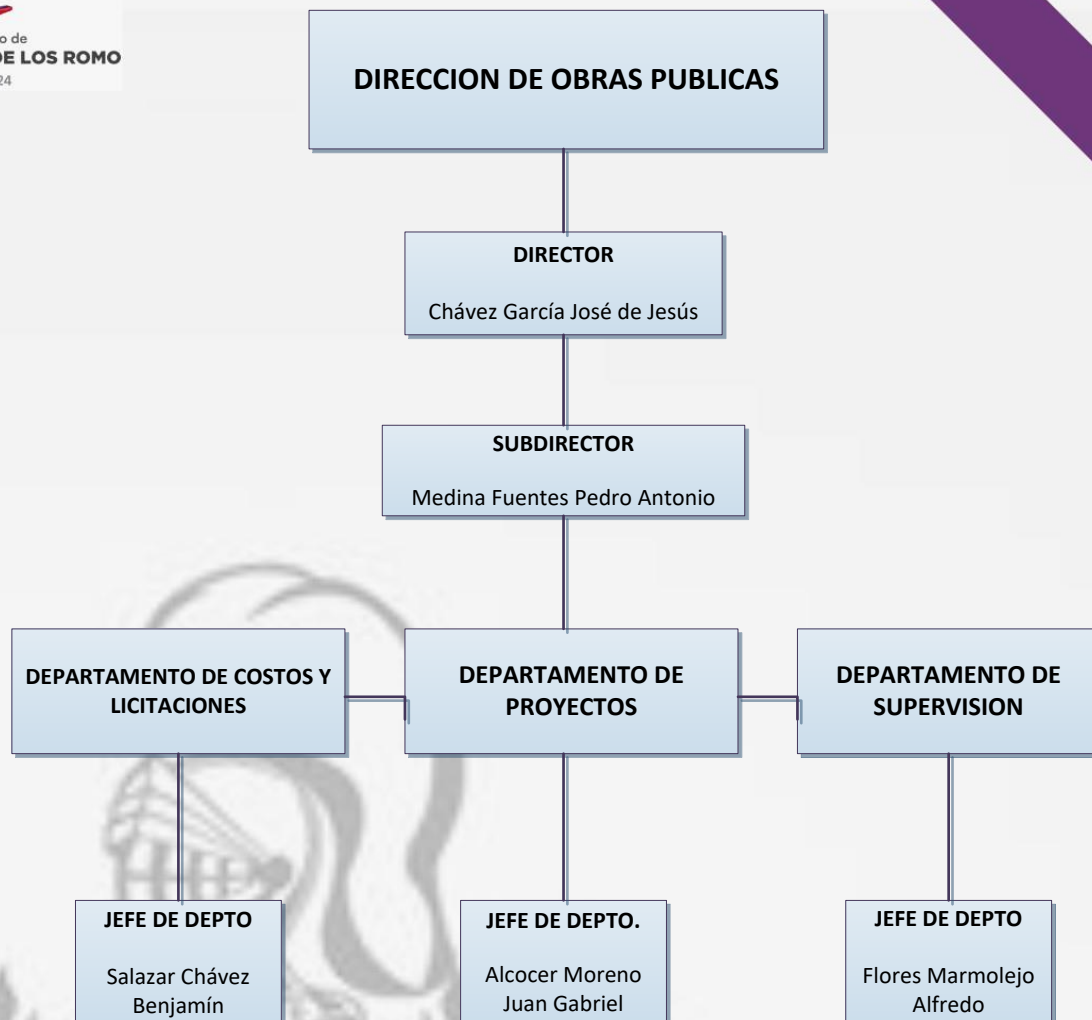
o de
DE LOS ROMO
24

DIRECCION DE OBRAS PUBLICAS

DIRECTOR

Chávez García José de Jesús

SUBDIRECTOR

Medina Fuentes Pedro Antonio

DEPARTAMENTO DE COSTOS Y LICITACIONES

DEPARTAMENTO DE PROYECTOS

DEPARTAMENTO DE SUPERVISION

JEFE DE DEPTO

Salazar Chávez Benjamín

JEFE DE DEPTO.

Alcocer Moreno Juan Gabriel

JEFE DE DEPTO

Flores Marmolejo Alfredo